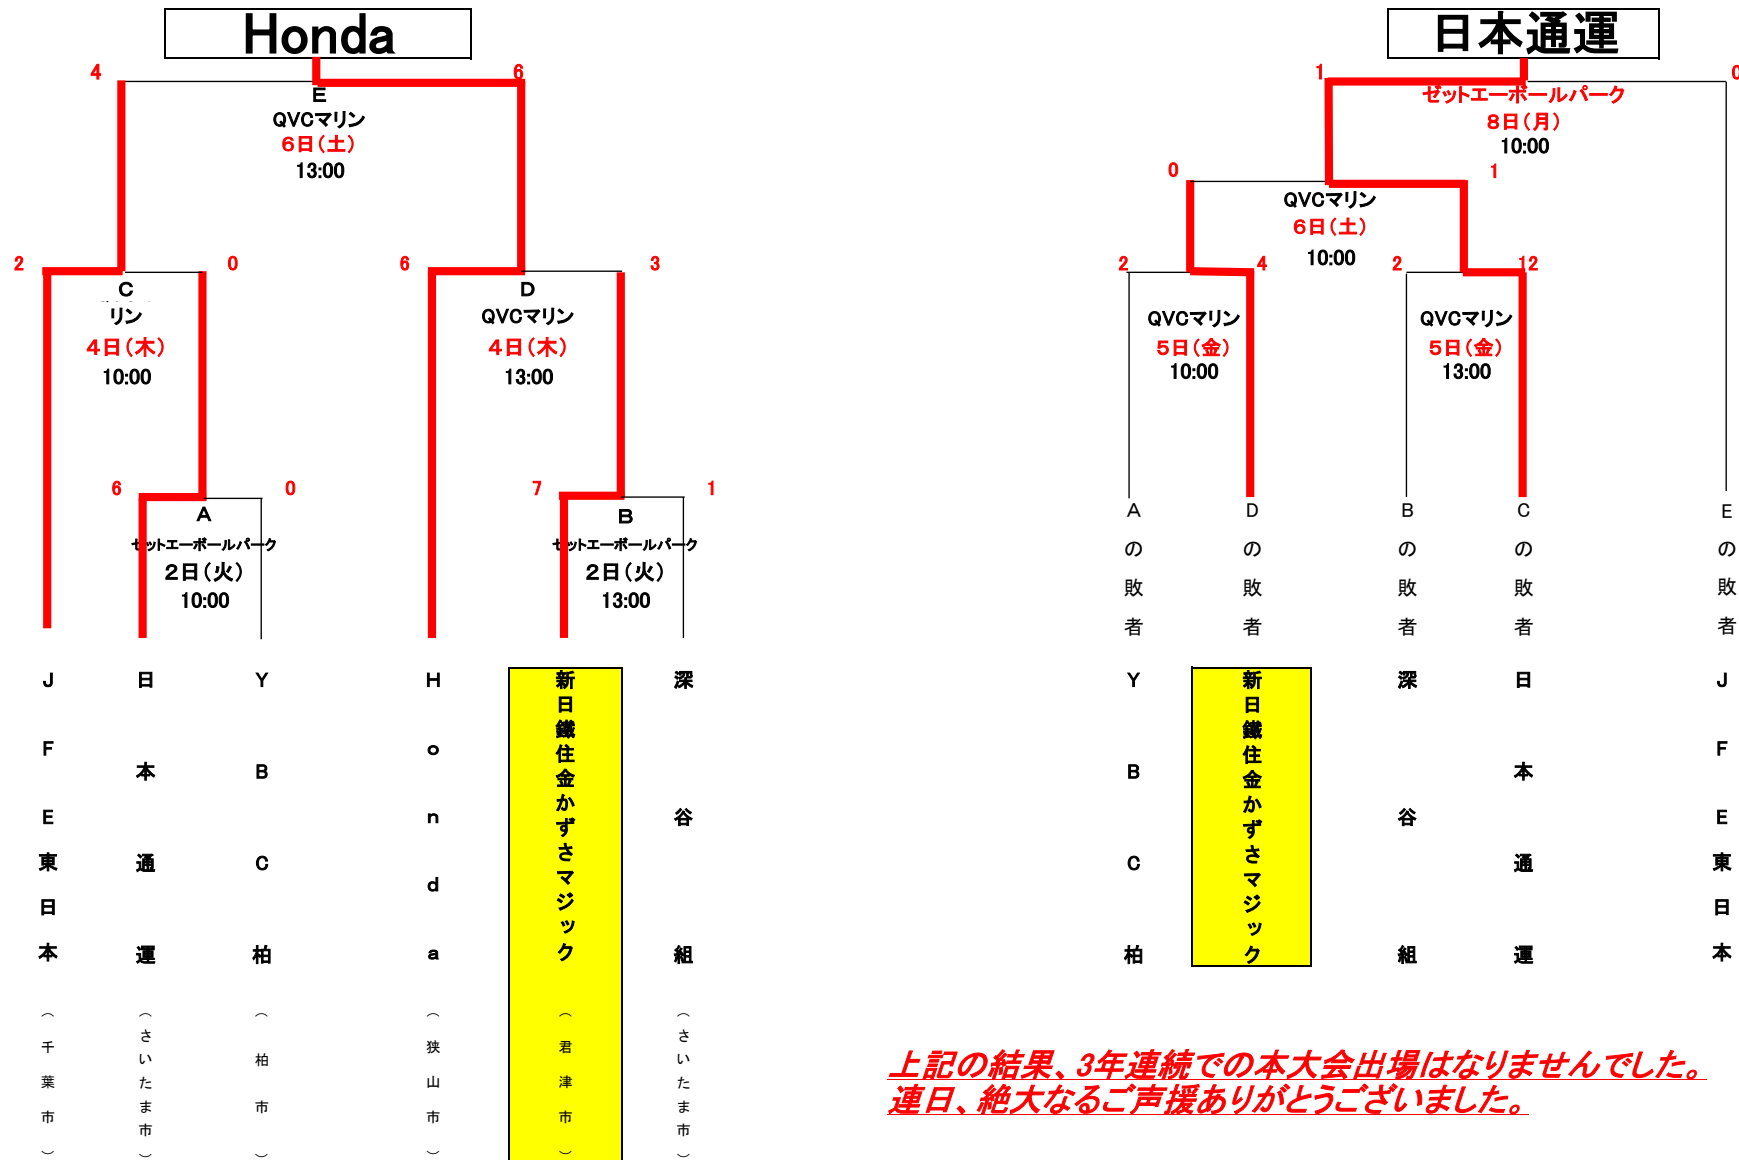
Honda

4 E 6
QVCマリン
6日(土)
13:00

2 C 0
リン
4日(木)
10:00

6 D 3
QVCマリン
4日(木)
13:00

6 A 0
ゼットエーボールパーク
2日(火)
10:00

7 B 1
ゼットエーボールパーク
2日(火)
13:00

JFE東日本(千葉市)
日本通運(さいたま市)
YBC柏(柏市)
Honda(狭山市)
新日鐵住金かずさマジック(君津市)
深谷組(さいたま市)

日本通運

1 0
ゼットエーボールパーク
8日(月)
10:00

0 1
QVCマリン
6日(土)
10:00

2 4
QVCマリン
5日(金)
10:00

2 12
QVCマリン
5日(金)
13:00

Aの敗者
Dの敗者
Bの敗者
Cの敗者
Eの敗者

YBC柏
新日鐵住金かずさマジック
深谷組
日本通運
JFE東日本

上記の結果、3年連続での本大会出場はなりませんでした。
連日、絶大なるご声援ありがとうございました。